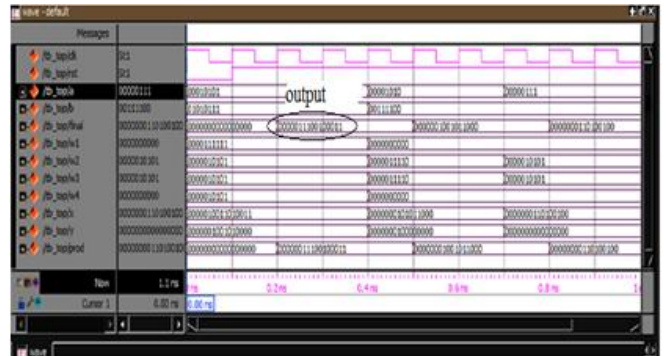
wave - default

Messages

/tb_top/clk St1
/tb_top/rst St1
/tb_top/a 00000111 00001001 00001000 00000111
/tb_top/b 00111000 00100011 00111000
/tb_top/final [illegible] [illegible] 0000011100100011 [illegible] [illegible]
/tb_top/w1 00000000 00000111111 0000000000
/tb_top/w2 000000 10101 00000010101 00000001110 00000010101
/tb_top/w3 00000010101 00000010101 00000001110 00000010101
/tb_top/w4 00000000 00000010101 0000000000
/tb_top/x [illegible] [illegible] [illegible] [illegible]
/tb_top/y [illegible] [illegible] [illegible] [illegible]
/tb_top/prod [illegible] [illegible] 0000001110010001 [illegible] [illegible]

output

Now 1.1 ns
Cursor 1 0.00 ns 0.00 ns

ns 0.2 ns 0.4 ns 0.6 ns 0.8 ns 1

wave